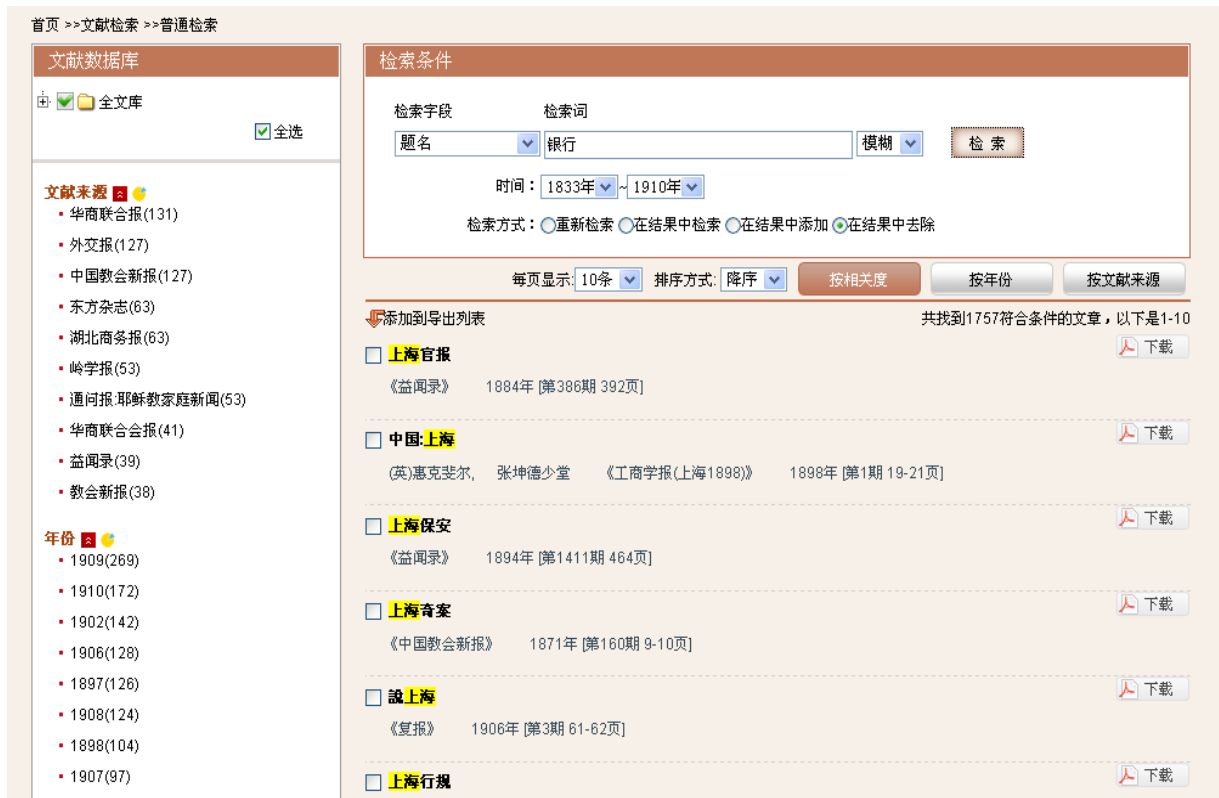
首页 >>文献检索 >>普通检索

文献数据库

全文库

全选

文献来源

- 华商联合报(131)
- 外交报(127)
- 中国教会新报(127)
- 东方杂志(63)
- 湖北商务报(63)
- 岭学报(53)
- 通问报:耶稣教家庭新闻(53)
- 华商联合会报(41)
- 益闻录(39)
- 教会新报(38)

年份

- 1909(269)
- 1910(172)
- 1902(142)
- 1906(128)
- 1897(126)
- 1908(124)
- 1898(104)
- 1907(97)

检索条件

检索字段 检索词

题名 银行 模糊 检 索

时间：1833年 ~ 1910年

检索方式：重新检索 在结果中检索 在结果中添加 在结果中去除

每页显示: 10条 排序方式: 降序 按相关度 按年份 按文献来源

添加到导出列表

共找到1757符合条件的文章，以下是1-10

上海官报 下载

《益闻录》 1884年 [第386期 392页]

中国:上海 下载

(英)惠克斐尔, 张坤德少堂 《工商学报(上海1898)》 1898年 [第1期 19-21页]

上海保安 下载

《益闻录》 1894年 [第1411期 464页]

上海奇案 下载

《中国教会新报》 1871年 [第160期 9-10页]

說上海 下载

《复报》 1906年 [第3期 61-62页]

上海行規 下载